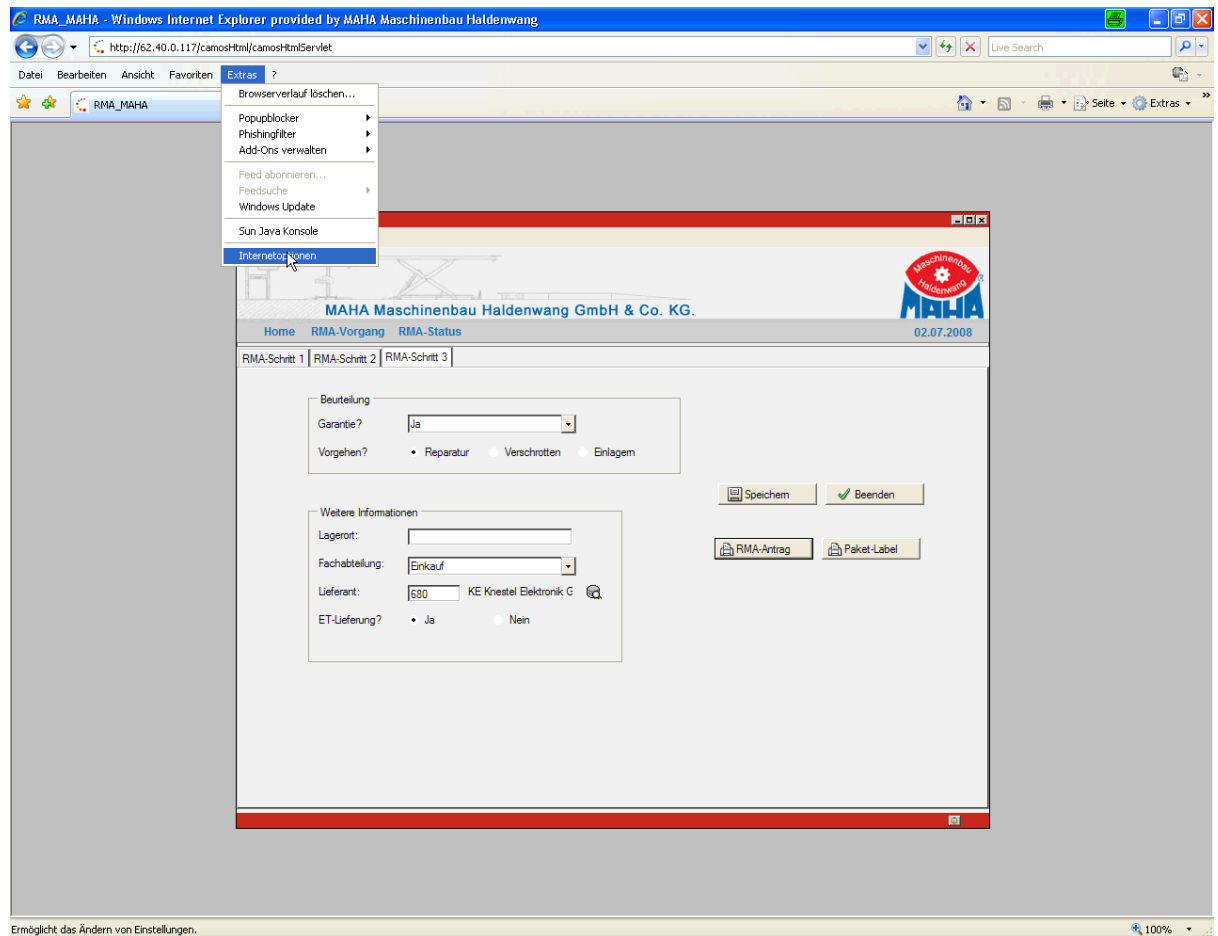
RMA_MAHA - Windows Internet Explorer provided by MAHA Maschinenbau Haldenwang

http://62.40.0.117/camosHtml/camosHtmlServlet

Live Search

Datei Bearbeiten Ansicht Favoriten Extras ?

RMA_MAHA

Seite Extras

Browserverlauf löschen...
Popupblocker
Phishingfilter
Add-Ons verwalten
Feed abonnieren...
Feedsuche
Windows Update
Sun Java Konsole
Internetoptionen

Maschinenbau Haldenwang
MAHA

MAHA Maschinenbau Haldenwang GmbH & Co. KG.

Home RMA-Vorgang RMA-Status 02.07.2008

RMA-Schritt 1 RMA-Schritt 2 RMA-Schritt 3

Beurteilung
Garantie? Ja
Vorgehen? Reparatur Verschrotten Einlagern

Speichern Beenden

Weitere Informationen
Lagerort:
Fachabteilung: Einkauf
Lieferant: 680 KE Knestel Elektronik G
ET-Lieferung? Ja Nein

RMA-Antrag Paket-Label

Ermöglicht das Ändern von Einstellungen.

100%